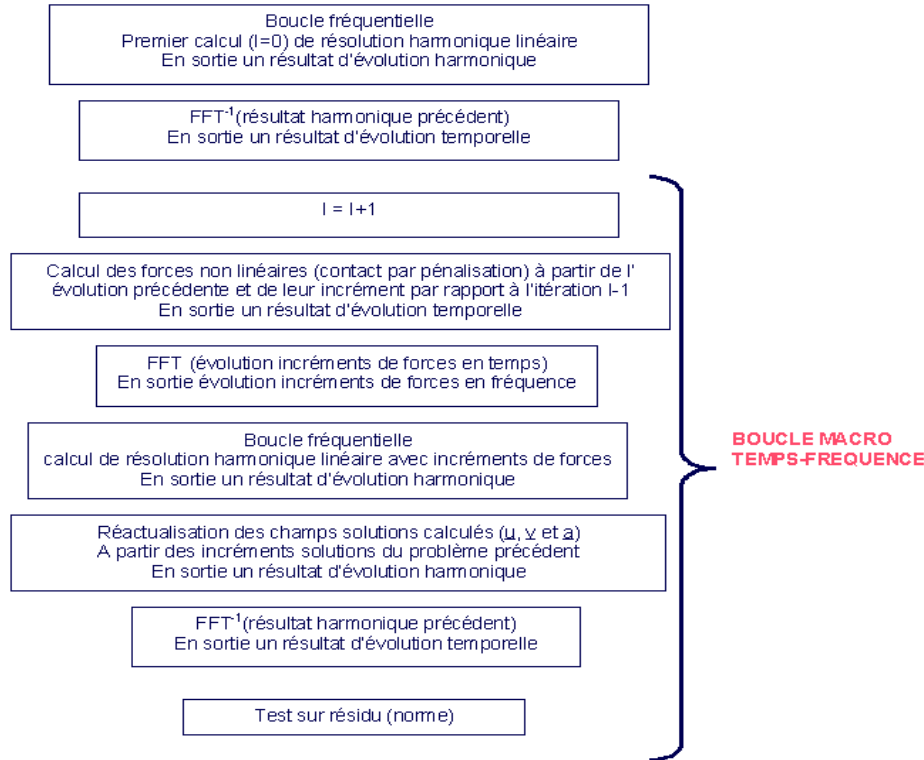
Boucle fréquentielle
Premier calcul (I=0) de résolution harmonique linéaire
En sortie un résultat d'évolution harmonique

FFT$^{-1}$(résultat harmonique précédent)
En sortie un résultat d'évolution temporelle

I = I+1

Calcul des forces non linéaires (contact par pénalisation) à partir de l' évolution précédente et de leur incrément par rapport à l'itération I-1
En sortie un résultat d'évolution temporelle

FFT (évolution incréments de forces en temps)
En sortie évolution incréments de forces en fréquence

Boucle fréquentielle
calcul de résolution harmonique linéaire avec incréments de forces
En sortie un résultat d'évolution harmonique

Réactualisation des champs solutions calculés (u, v et a)
A partir des incréments solutions du problème précédent
En sortie un résultat d'évolution harmonique

FFT$^{-1}$(résultat harmonique précédent)
En sortie un résultat d'évolution temporelle

Test sur résidu (norme)

BOUCLE MACRO
TEMPS-FREQUENCE